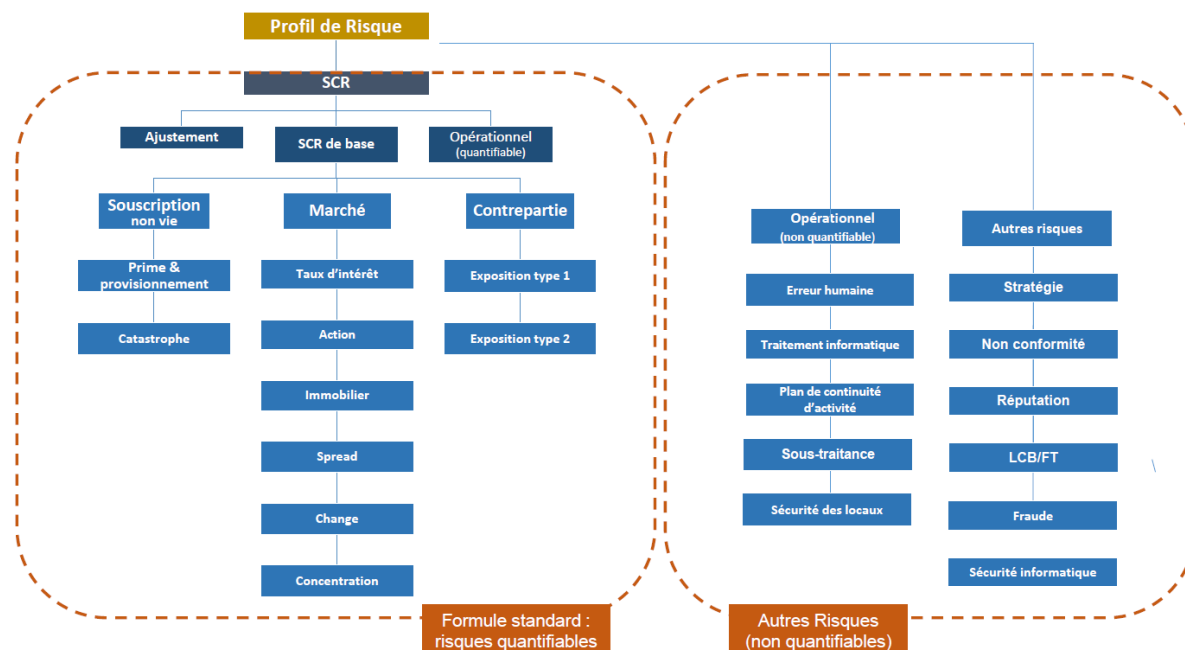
Profil de Risque

SCR

Ajustement

SCR de base

Opérationnel (quantifiable)

Souscription non vie

Prime & provisionnement

Catastrophe

Marché

Taux d'intérêt

Action

Immobilier

Spread

Change

Concentration

Contrepartie

Exposition type 1

Exposition type 2

Opérationnel (non quantifiable)

Erreur humaine

Traitement informatique

Plan de continuité d'activité

Sous-traitance

Sécurité des locaux

Autres risques

Stratégie

Non conformité

Réputation

LCB/FT

Fraude

Sécurité informatique

Formule standard : risques quantifiables

Autres Risques (non quantifiables)